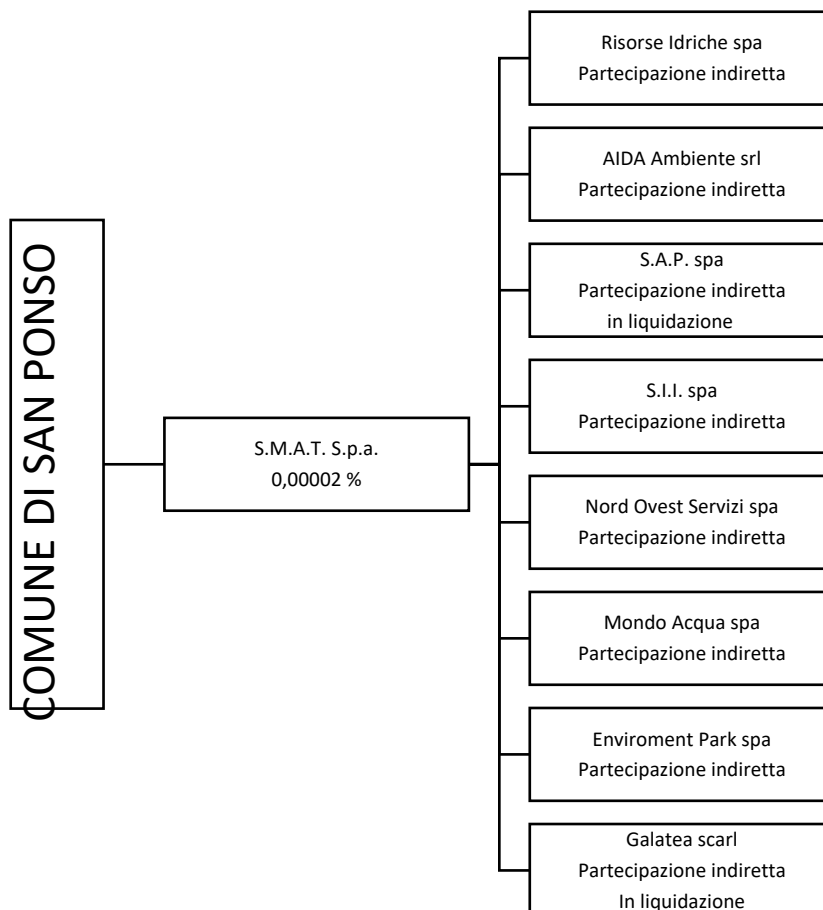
COMUNE DI SAN PONSO

S.M.A.T. S.p.a.
0,00002 %

Risorse Idriche spa
Partecipazione indiretta

AIDA Ambiente srl
Partecipazione indiretta

S.A.P. spa
Partecipazione indiretta
in liquidazione

S.I.I. spa
Partecipazione indiretta

Nord Ovest Servizi spa
Partecipazione indiretta

Mondo Acqua spa
Partecipazione indiretta

Enviroment Park spa
Partecipazione indiretta

Galatea scarl
Partecipazione indiretta
In liquidazione